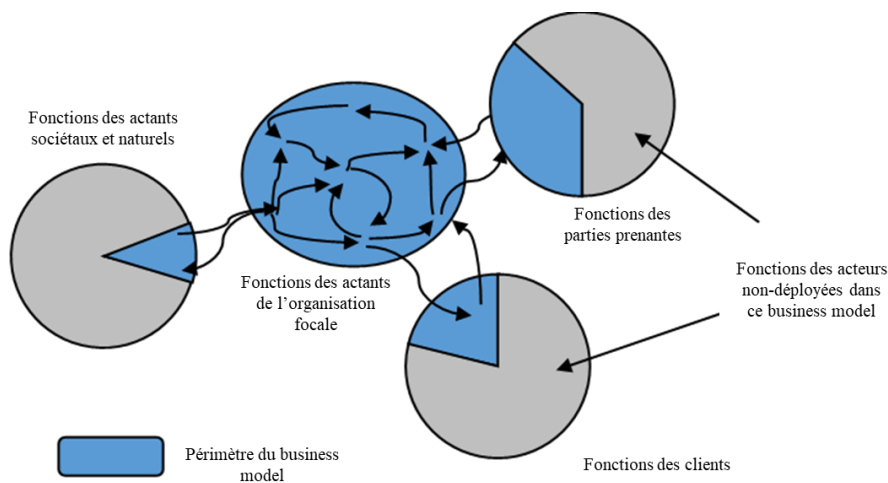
Fonctions des actants sociétaux et naturels

Fonctions des actants de l'organisation focale

Fonctions des parties prenantes

Fonctions des acteurs non-déployées dans ce business model

Fonctions des clients

Périmètre du business model